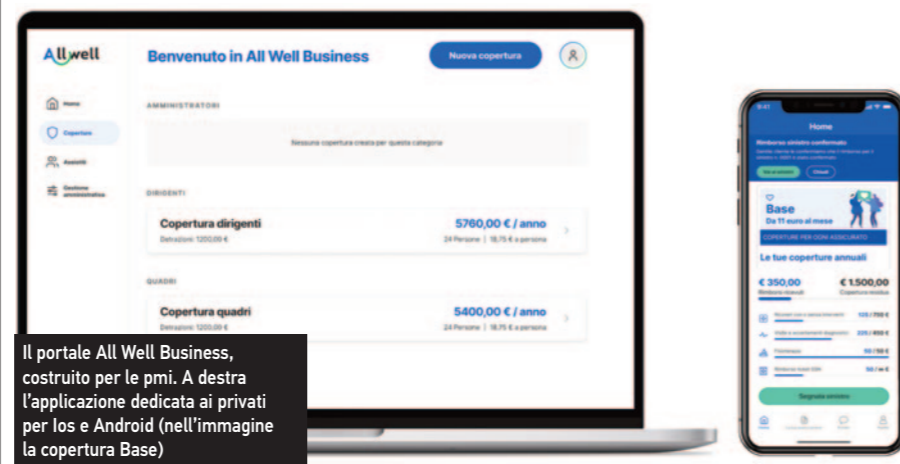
Allwell

Benvenuto in All Well Business

Nuova copertura

Home

Coperture

Assistiti

Gestione amministrativa

AMMINISTRATORI

Nessuna copertura creata per questa categoria

DIRIGENTI

Copertura dirigenti
Detrazioni 1200,00 €

5760,00 € / anno
24 Persone | 18,75 € a persona

QUADRI

Copertura quadri
Detrazioni 1200,00 €

5400,00 € / anno
24 Persone | 18,75 € a persona

Home

Rimborso sinistro confermato

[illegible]

Base
Da 11 euro al mese

COPERTURE PER OGNI ASSICURATO

Le tue coperture annuali

€ 350,00
Rimborsi ricevuti

€ 1.500,00
Copertura residua

Segnala sinistro

Il portale All Well Business, costruito per le pmi. A destra l'applicazione dedicata ai privati per Ios e Android (nell'immagine la copertura Base)